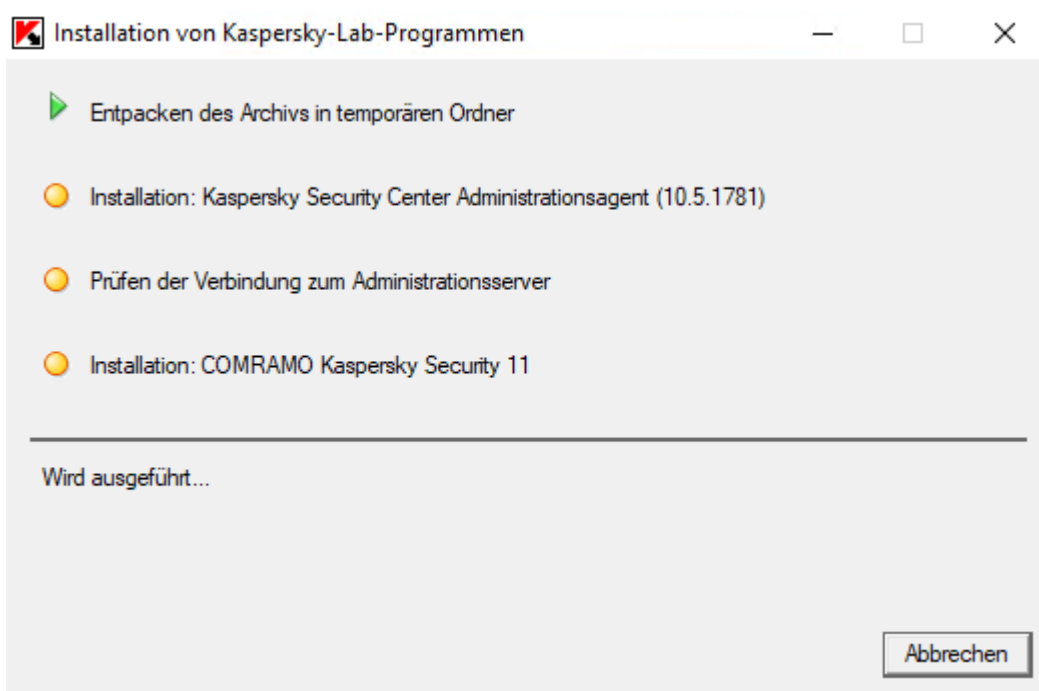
Installation von Kaspersky-Lab-Programmen

Entpacken des Archivs in temporären Ordner

Installation: Kaspersky Security Center Administrationsagent (10.5.1781)

Prüfen der Verbindung zum Administrationsserver

Installation: COMRAMO Kaspersky Security 11

Wird ausgeführt...

Abbrechen